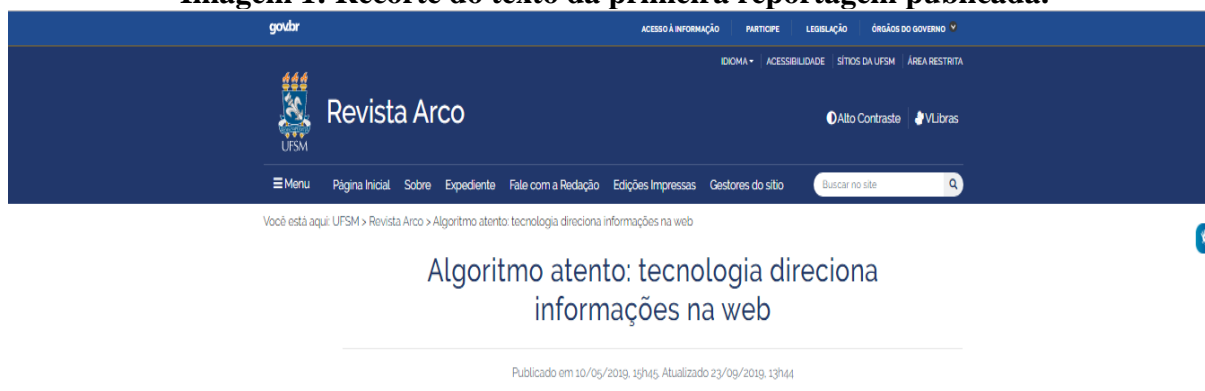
Imagem 1: Recorte do texto da primeira reportagem publicada.

gov.br ACESSO À INFORMAÇÃO PARTICIPE LEGISLAÇÃO ÓRGÃOS DO GOVERNO

IDIOMA ACESSIBILIDADE SÍTIOS DA UFSM ÁREA RESTRITA

UFSM

Revista Arco

Alto Contraste VLibras

Menu Página Inicial Sobre Expediente Fale com a Redação Edições Impressas Gestores do sítio Buscar no site

Você está aqui: UFSM > Revista Arco > Algoritmo atento: tecnologia direciona informações na web

Algoritmo atento: tecnologia direciona informações na web

Publicado em 10/05/2019, 15h45. Atualizado 23/09/2019, 13h44